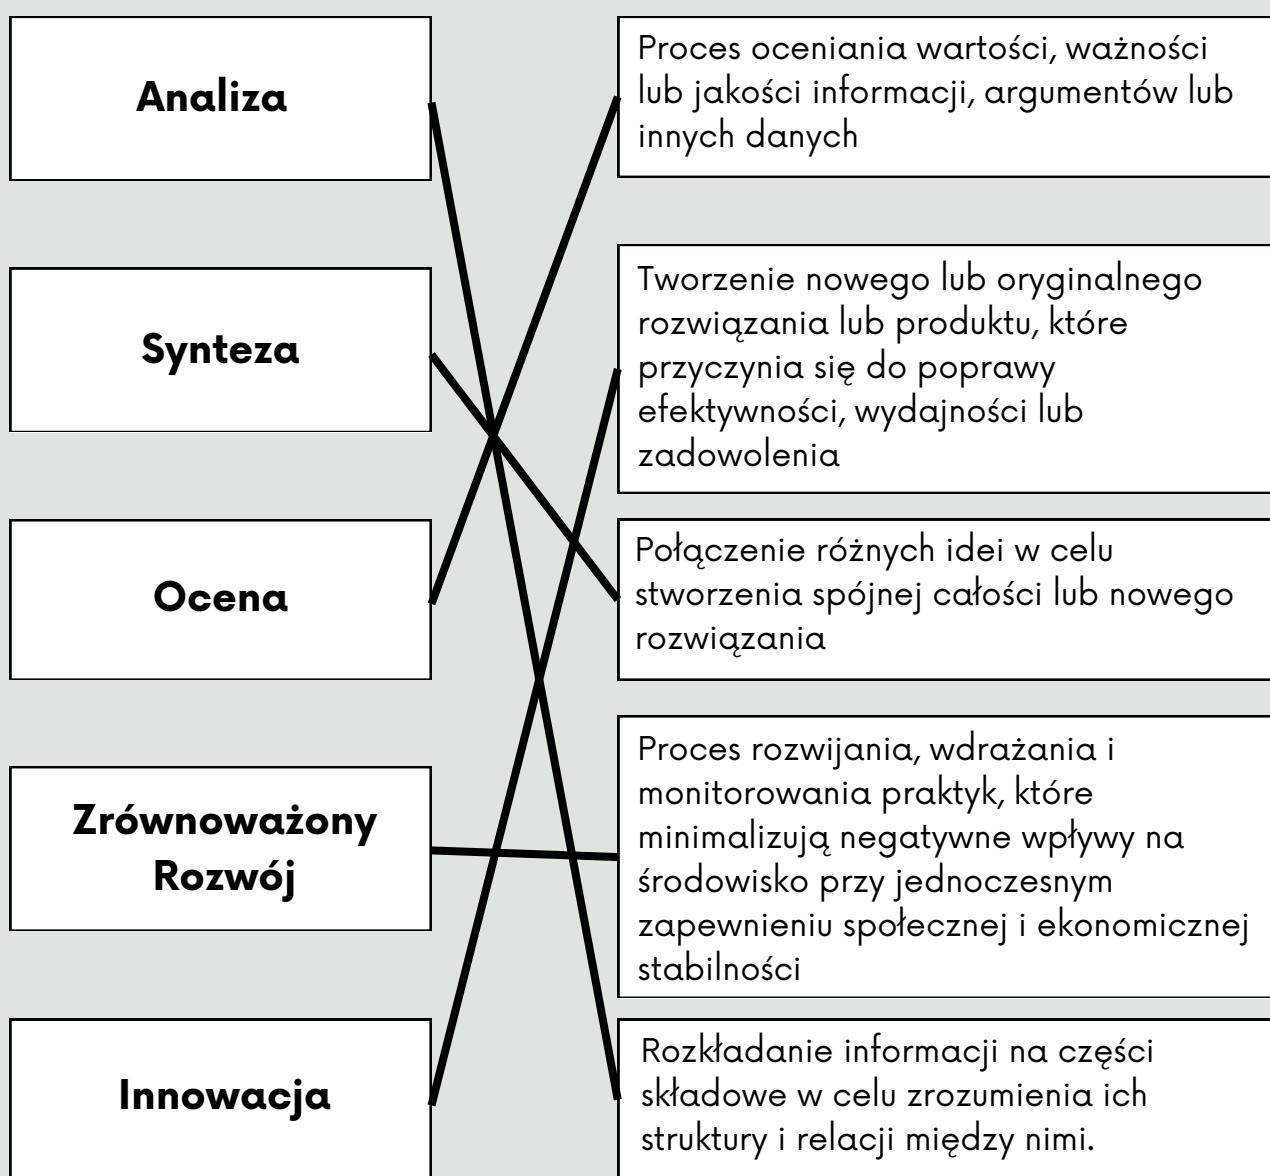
Analiza

Synteza

Ocena

Zrównoważony Rozwój

Innowacja

Proces oceniania wartości, ważności lub jakości informacji, argumentów lub innych danych

Tworzenie nowego lub oryginalnego rozwiązania lub produktu, które przyczynia się do poprawy efektywności, wydajności lub zadowolenia

Połączenie różnych idei w celu stworzenia spójnej całości lub nowego rozwiązania

Proces rozwijania, wdrażania i monitorowania praktyk, które minimalizują negatywne wpływy na środowisko przy jednoczesnym zapewnieniu społecznej i ekonomicznej stabilności

Rozkładanie informacji na części składowe w celu zrozumienia ich struktury i relacji między nimi.